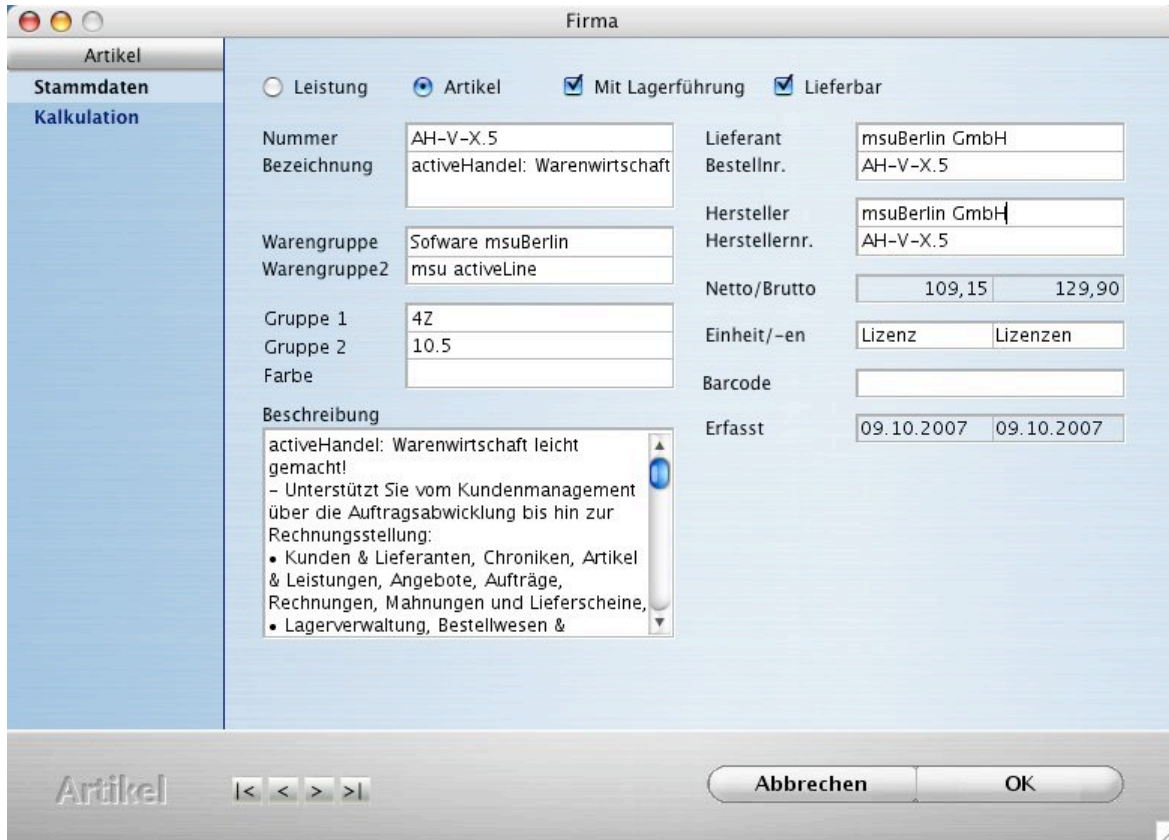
Firma

Artikel
Stammdaten
Kalkulation

Leistung Artikel Mit Lagerführung Lieferbar

Nummer AH-V-X.5
Bezeichnung activeHandel: Warenwirtschaft

Warengruppe Sofware msuBerlin
Warengruppe2 msu activeLine

Gruppe 1 4Z
Gruppe 2 10.5
Farbe

Beschreibung
activeHandel: Warenwirtschaft leicht gemacht!
– Unterstützt Sie vom Kundenmanagement über die Auftragsabwicklung bis hin zur Rechnungsstellung:
• Kunden & Lieferanten, Chroniken, Artikel & Leistungen, Angebote, Aufträge, Rechnungen, Mahnungen und Lieferscheine,
• Lagerverwaltung, Bestellwesen &

Lieferant msuBerlin GmbH
Bestellnr. AH-V-X.5

Hersteller msuBerlin GmbH
Herstellernr. AH-V-X.5

Netto/Brutto 109,15 129,90

Einheit/-en Lizenz Lizenzen

Barcode

Erfasst 09.10.2007 09.10.2007

Artikel |< < > >|

Abbrechen OK